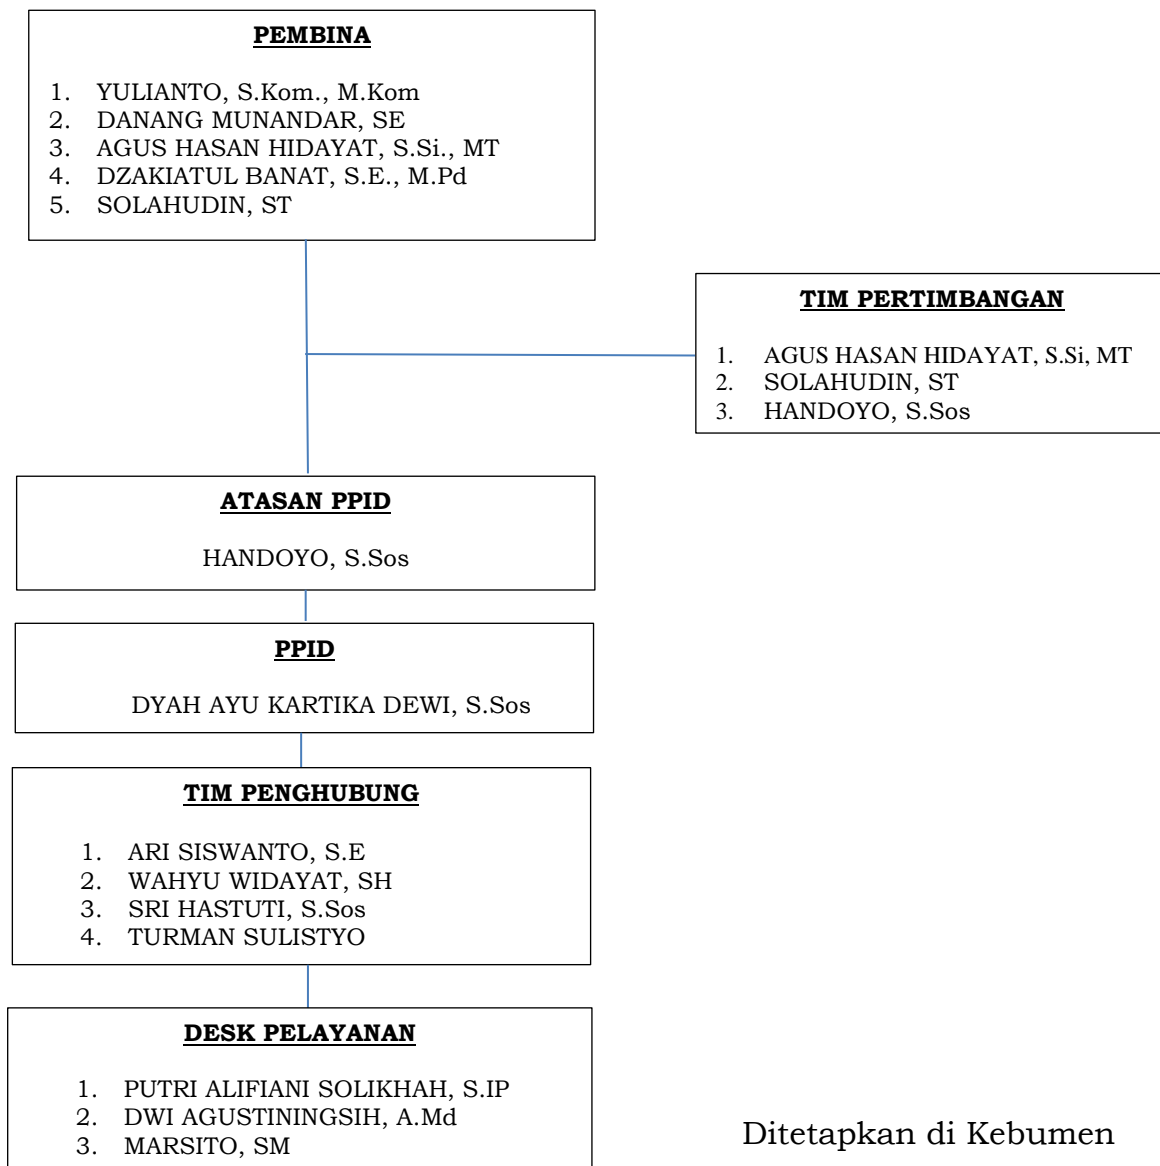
PEMBINA

1. YULIANTO, S.Kom., M.Kom
2. DANANG MUNANDAR, SE
3. AGUS HASAN HIDAYAT, S.Si., MT
4. DZAKIATUL BANAT, S.E., M.Pd
5. SOLAHUDIN, ST

TIM PERTIMBANGAN

1. AGUS HASAN HIDAYAT, S.Si, MT
2. SOLAHUDIN, ST
3. HANDOYO, S.Sos

ATASAN PPID

HANDOYO, S.Sos

PPID

DYAH AYU KARTIKA DEWI, S.Sos

TIM PENGHUBUNG

1. ARI SISWANTO, S.E
2. WAHYU WIDAYAT, SH
3. SRI HASTUTI, S.Sos
4. TURMAN SULISTYO

DESK PELAYANAN

1. PUTRI ALIFIANI SOLIKHAH, S.IP
2. DWI AGUSTININGSIH, A.Md
3. MARSITO, SM

Ditetapkan di Kebumen